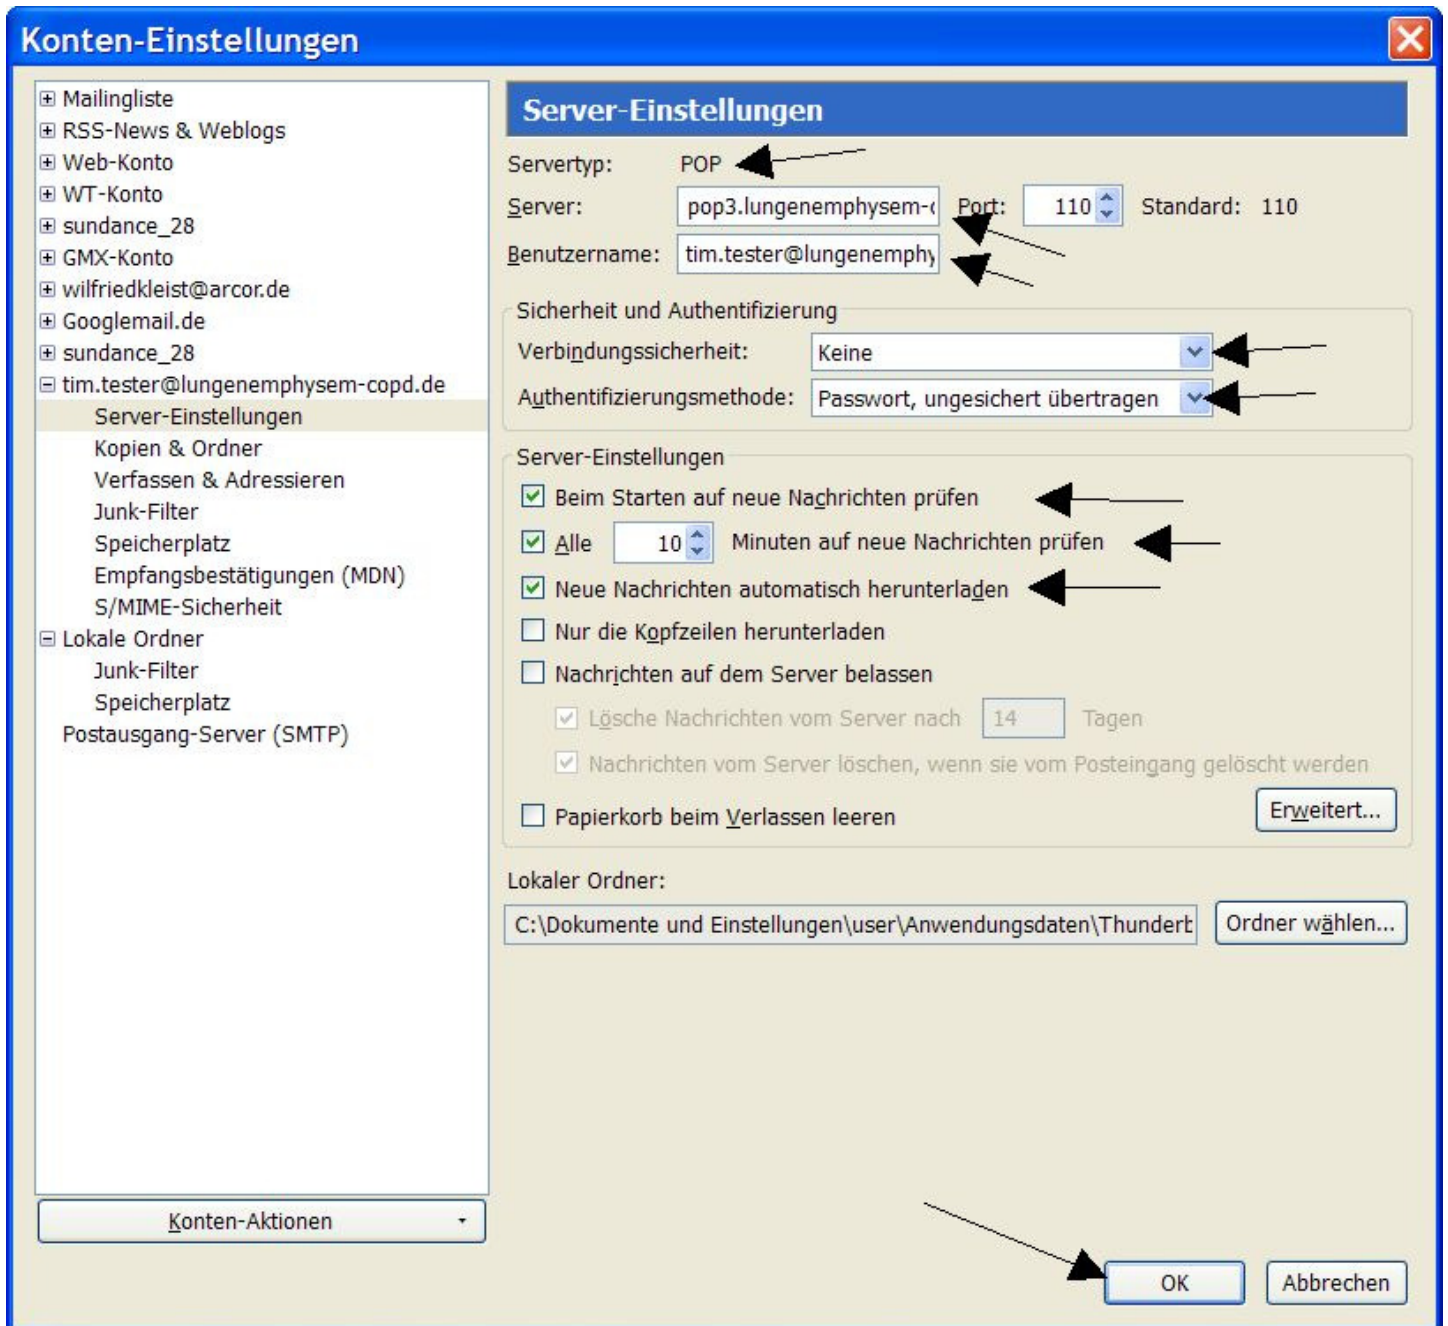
Konten-Einstellungen

⊞ Mailingliste
⊞ RSS-News & Weblogs
⊞ Web-Konto
⊞ WT-Konto
⊞ sundance_28
⊞ GMX-Konto
⊞ wilfriedkleist@arcor.de
⊞ Googlemail.de
⊞ sundance_28
⊟ tim.tester@lungenemphysem-copd.de
Server-Einstellungen
Kopien & Ordner
Verfassen & Adressieren
Junk-Filter
Speicherplatz
Empfangsbestätigungen (MDN)
S/MIME-Sicherheit
⊟ Lokale Ordner
Junk-Filter
Speicherplatz
Postausgang-Server (SMTP)

Konten-Aktionen

Server-Einstellungen

Servertyp: POP

Server: pop3.lungenemphysem-( Port: 110 Standard: 110

Benutzername: tim.tester@lungenemphy

Sicherheit und Authentifizierung

Verbindungssicherheit: Keine

Authentifizierungsmethode: Passwort, ungesichert übertragen

Server-Einstellungen

☑ Beim Starten auf neue Nachrichten prüfen

☑ Alle 10 Minuten auf neue Nachrichten prüfen

☑ Neue Nachrichten automatisch herunterladen

☐ Nur die Kopfzeilen herunterladen

☐ Nachrichten auf dem Server belassen

☑ Lösche Nachrichten vom Server nach 14 Tagen

☑ Nachrichten vom Server löschen, wenn sie vom Posteingang gelöscht werden

☐ Papierkorb beim Verlassen leeren

Erweitert...

Lokaler Ordner:

C:\Dokumente und Einstellungen\user\Anwendungsdaten\Thunderb

Ordner wählen...

OK

Abbrechen